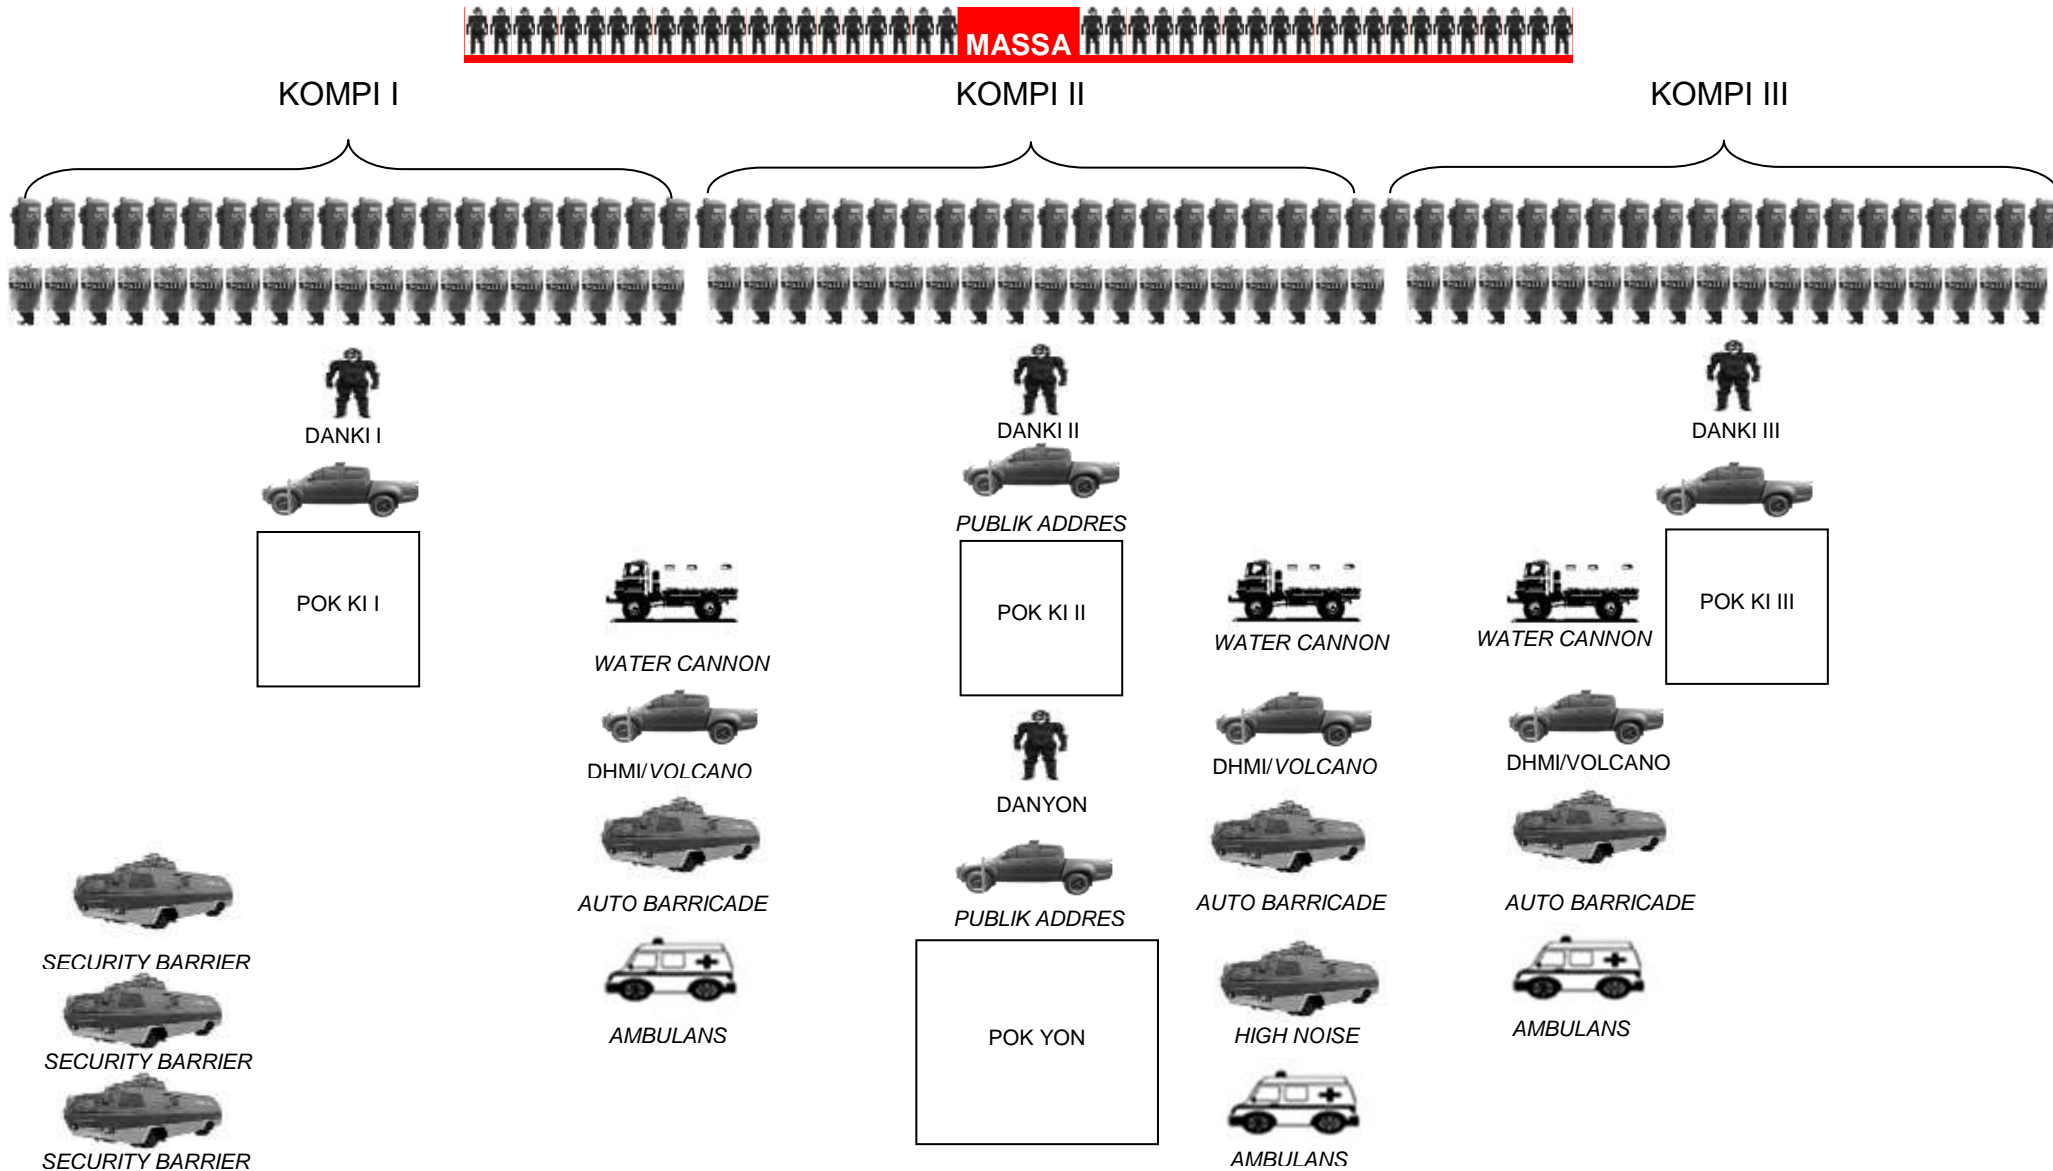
MASSA

KOMPI I

KOMPI II

KOMPI III

DANKI I

DANKI II

DANKI III

PUBLIK ADDRES

POK KI I

POK KI II

POK KI III

WATER CANNON

WATER CANNON

WATER CANNON

DHMI/VOLCANO

DHMI/VOLCANO

DHMI/VOLCANO

DANYON

AUTO BARRICADE

AUTO BARRICADE

AUTO BARRICADE

PUBLIK ADDRES

SECURITY BARRIER

SECURITY BARRIER

SECURITY BARRIER

AMBULANS

POK YON

HIGH NOISE

AMBULANS

AMBULANS